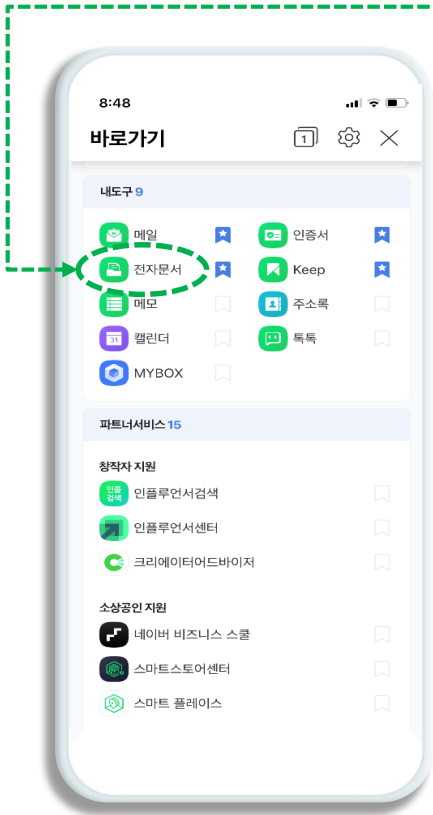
8:48

바로가기

1

내도구 9

메일

인증서

전자문서

Keep

메모

주소록

캘린더

톡톡

31

MYBOX

파트너서비스 15

창작자 지원

인플 검색

인플루언서검색

인플루언서센터

크리에이터어드바이저

소상공인 지원

네이버 비즈니스 스쿨

스마트스토어센터

스마트 플레이스